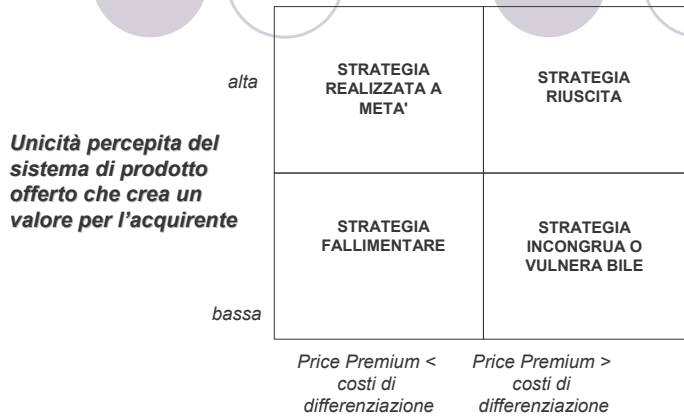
alta

Unicità percepita del sistema di prodotto offerto che crea un valore per l'acquirente

bassa

| STRATEGIA REALIZZATA A META' | STRATEGIA RIUSCITA |
|---|---|
| STRATEGIA FALLIMENTARE | STRATEGIA INCONGRUA O VULNERA BILE |

Price Premium < costi di differenziazione

Price Premium > costi di differenziazione